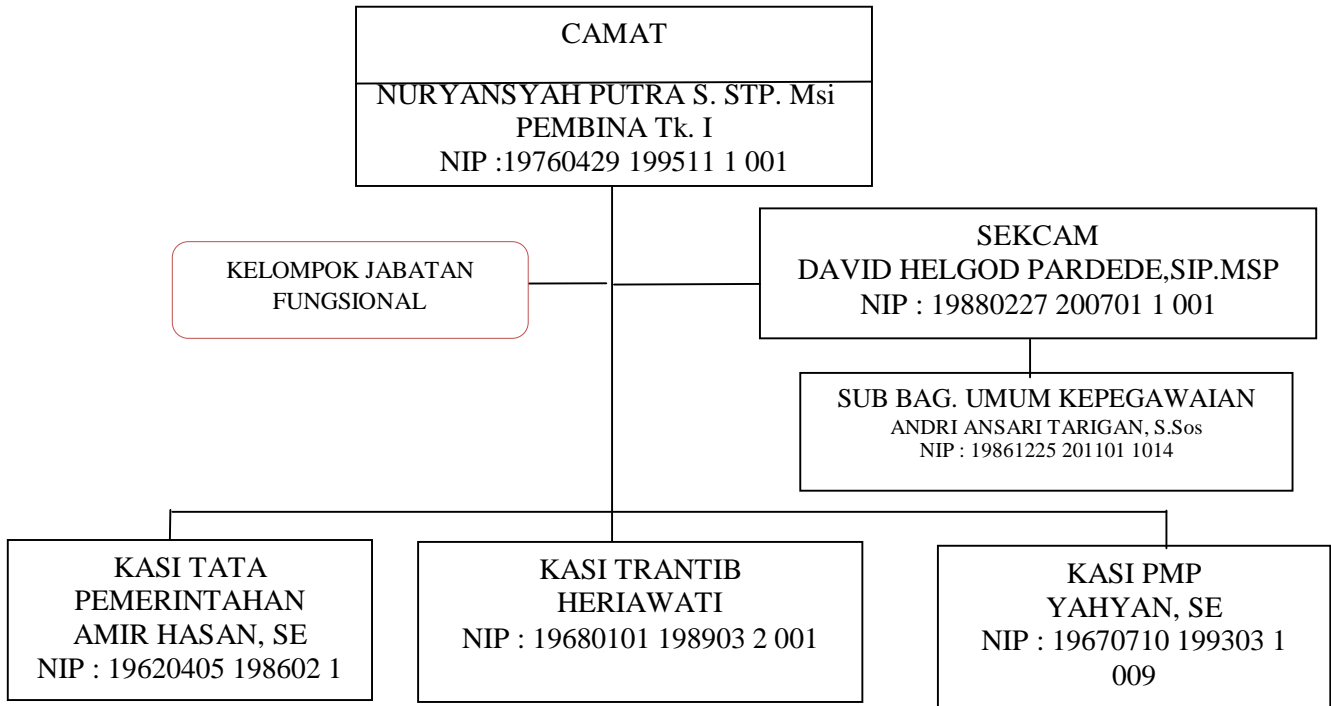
CAMAT

NURYANSYAH PUTRA S. STP. Msi
PEMBINA Tk. I
NIP :19760429 199511 1 001

KELOMPOK JABATAN FUNGSIONAL

SEKCAM
DAVID HELGOD PARDEDE,SIP.MSP
NIP : 19880227 200701 1 001

SUB BAG. UMUM KEPEGAWAIAN
ANDRI ANSARI TARIGAN, S.Sos
NIP : 19861225 201101 1014

KASI TATA PEMERINTAHAN
AMIR HASAN, SE
NIP : 19620405 198602 1

KASI TRANTIB
HERIAWATI
NIP : 19680101 198903 2 001

KASI PMP
YAHYAN, SE
NIP : 19670710 199303 1 009